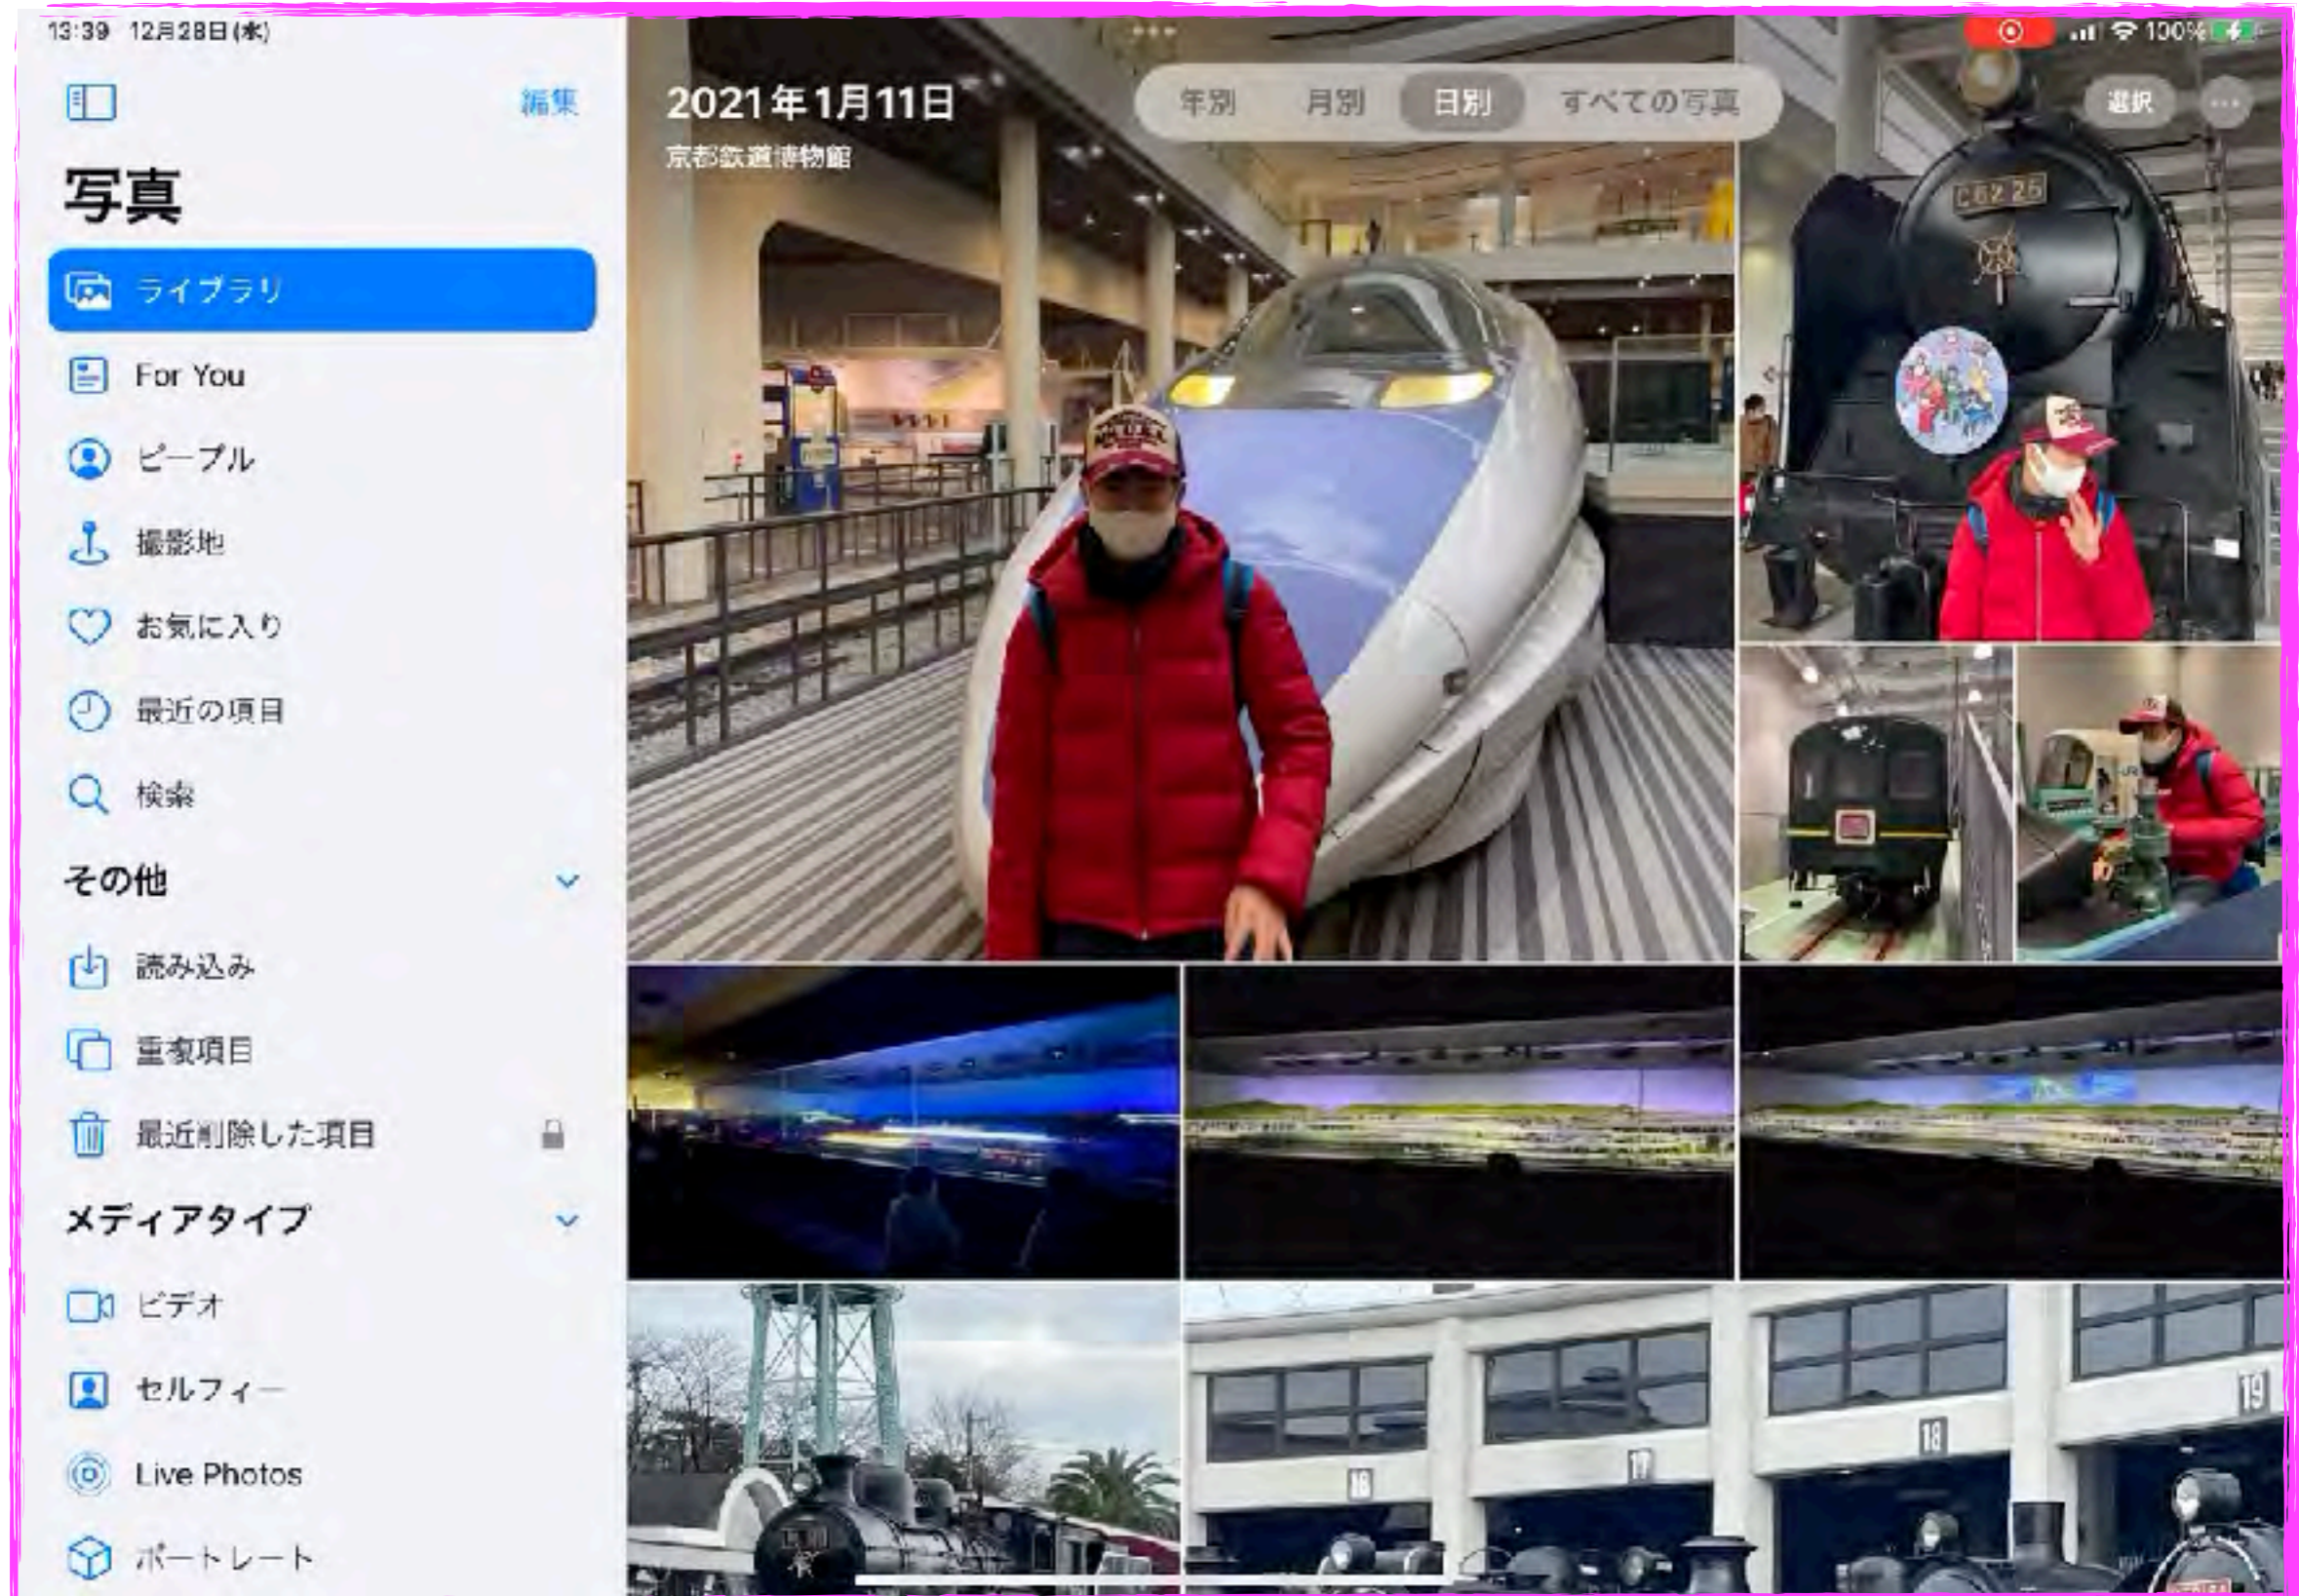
13:39 12月28日(水)

100%

編集

写真

ライブラリ

For You

ピープル

撮影地

お気に入り

最近の項目

検索

その他

読み込み

重複項目

最近削除した項目

メディアタイプ

ビデオ

セルフィー

Live Photos

ポートレート

2021年1月11日

京都鉄道博物館

年別

月別

日別

すべての写真

選択

C62 26

16

17

18

19